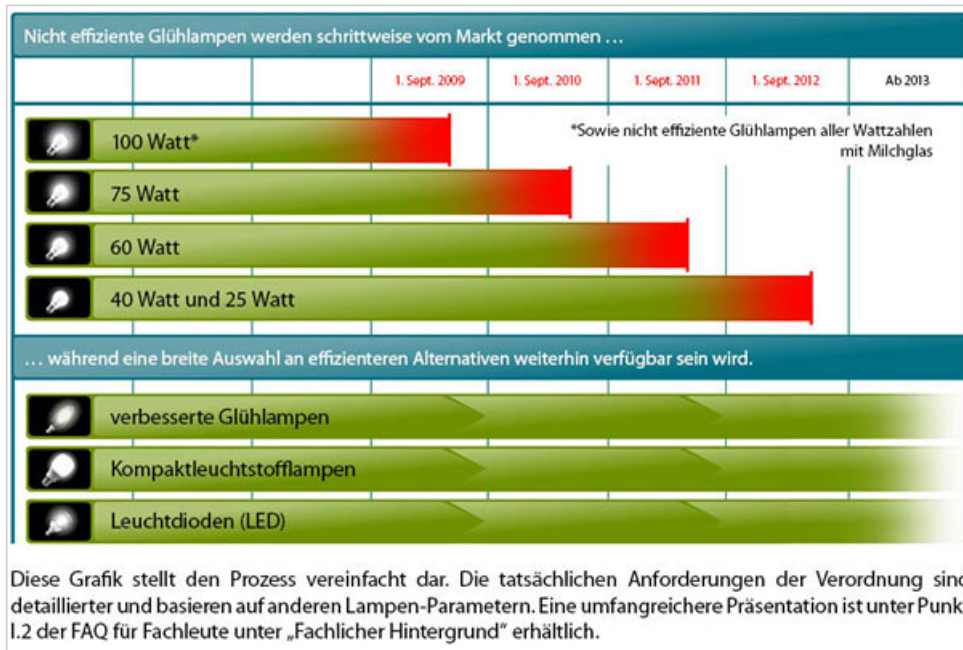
Nicht effiziente Glühlampen werden schrittweise vom Markt genommen …

| | | | 1. Sept. 2009 | 1. Sept. 2010 | 1. Sept. 2011 | 1. Sept. 2012 | Ab 2013 |
|---|---|---|---|---|---|---|---|

100 Watt*

*Sowie nicht effiziente Glühlampen aller Wattzahlen mit Milchglas

75 Watt

60 Watt

40 Watt und 25 Watt

… während eine breite Auswahl an effizienteren Alternativen weiterhin verfügbar sein wird.

verbesserte Glühlampen

Kompaktleuchtstofflampen

Leuchtdioden (LED)

Diese Grafik stellt den Prozess vereinfacht dar. Die tatsächlichen Anforderungen der Verordnung sind detaillierter und basieren auf anderen Lampen-Parametern. Eine umfangreichere Präsentation ist unter Punkt I.2 der FAQ für Fachleute unter „Fachlicher Hintergrund" erhältlich.